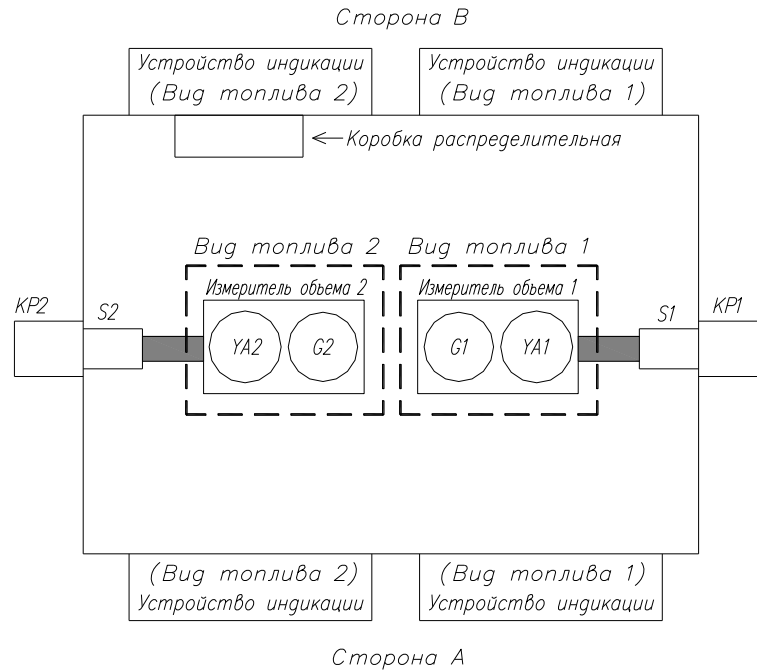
Сторона В

Устройство индикации (Вид топлива 2)

Устройство индикации (Вид топлива 1)

Коробка распределительная

Вид топлива 2

Вид топлива 1

KP2

S2

Измеритель обьема 2

YA2

G2

Измеритель обьема 1

G1

YA1

S1

KP1

(Вид топлива 2) Устройство индикации

(Вид топлива 1) Устройство индикации

Сторона А